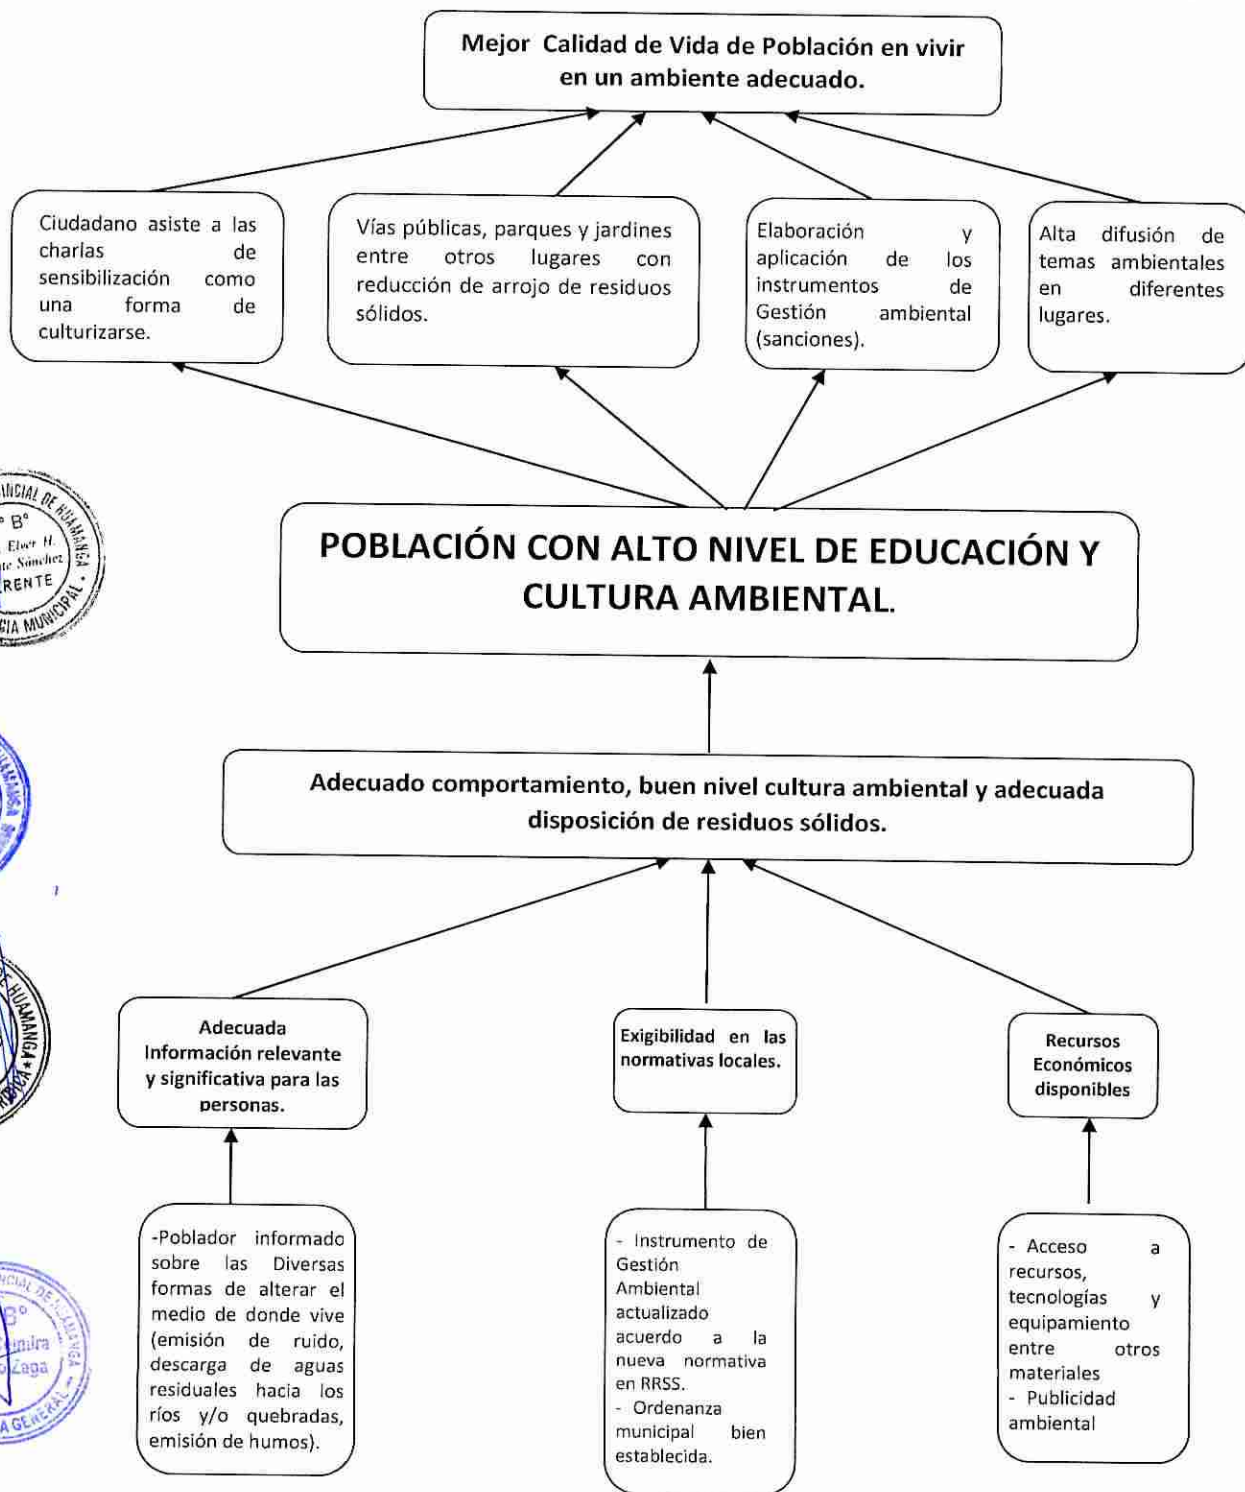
Mejor Calidad de Vida de Población en vivir en un ambiente adecuado.

Ciudadano asiste a las charlas de sensibilización como una forma de culturizarse.

Vías públicas, parques y jardines entre otros lugares con reducción de arrojo de residuos sólidos.

Elaboración y aplicación de los instrumentos de Gestión ambiental (sanciones).

Alta difusión de temas ambientales en diferentes lugares.

ICIAL DE HUAMANGA
B°
Elver H.
Sánchez
RENTE
CIA MUNICIPAL

POBLACIÓN CON ALTO NIVEL DE EDUCACIÓN Y CULTURA AMBIENTAL.

Adecuado comportamiento, buen nivel cultura ambiental y adecuada disposición de residuos sólidos.

Adecuada Información relevante y significativa para las personas.

Exigibilidad en las normativas locales.

Recursos Económicos disponibles

HUAMANGA

-Poblador informado sobre las Diversas formas de alterar el medio de donde vive (emisión de ruido, descarga de aguas residuales hacia los ríos y/o quebradas, emisión de humos).

- Instrumento de Gestión Ambiental actualizado acuerdo a la nueva normativa en RRSS.
- Ordenanza municipal bien establecida.

- Acceso a recursos, tecnologías y equipamiento entre otros materiales
- Publicidad ambiental

B°
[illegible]
Zaga
A GENERAL